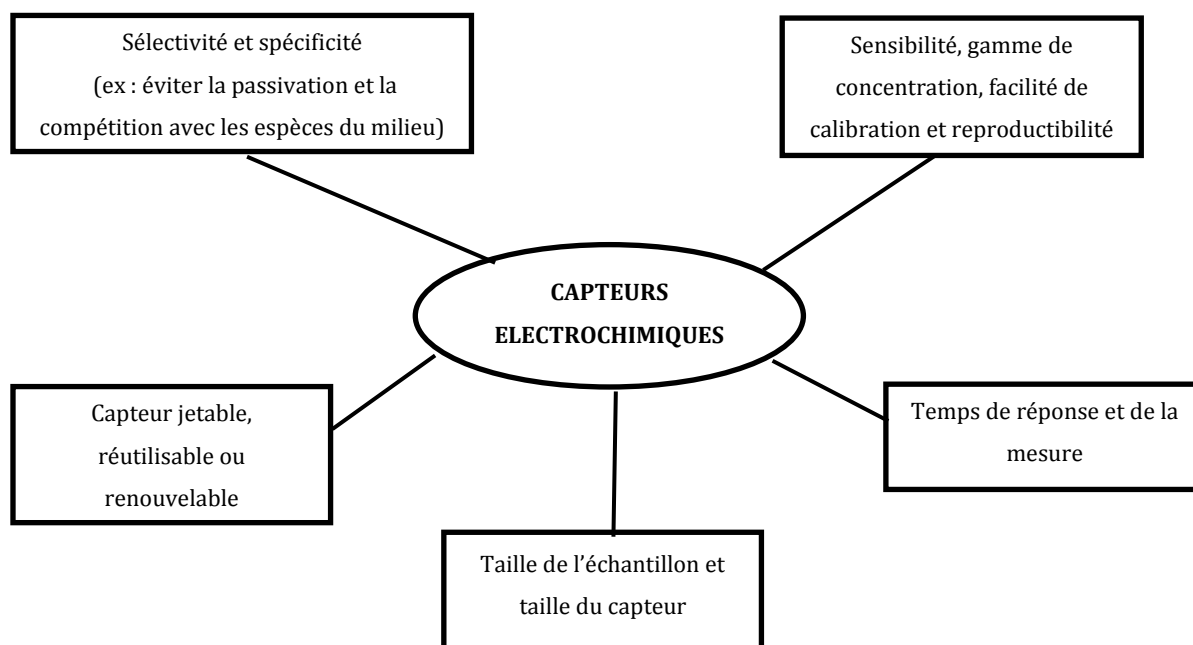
Sélectivité et spécificité
(ex : éviter la passivation et la compétition avec les espèces du milieu)

Sensibilité, gamme de concentration, facilité de calibration et reproductibilité

CAPTEURS ELECTROCHIMIQUES

Capteur jetable, réutilisable ou renouvelable

Temps de réponse et de la mesure

Taille de l'échantillon et taille du capteur